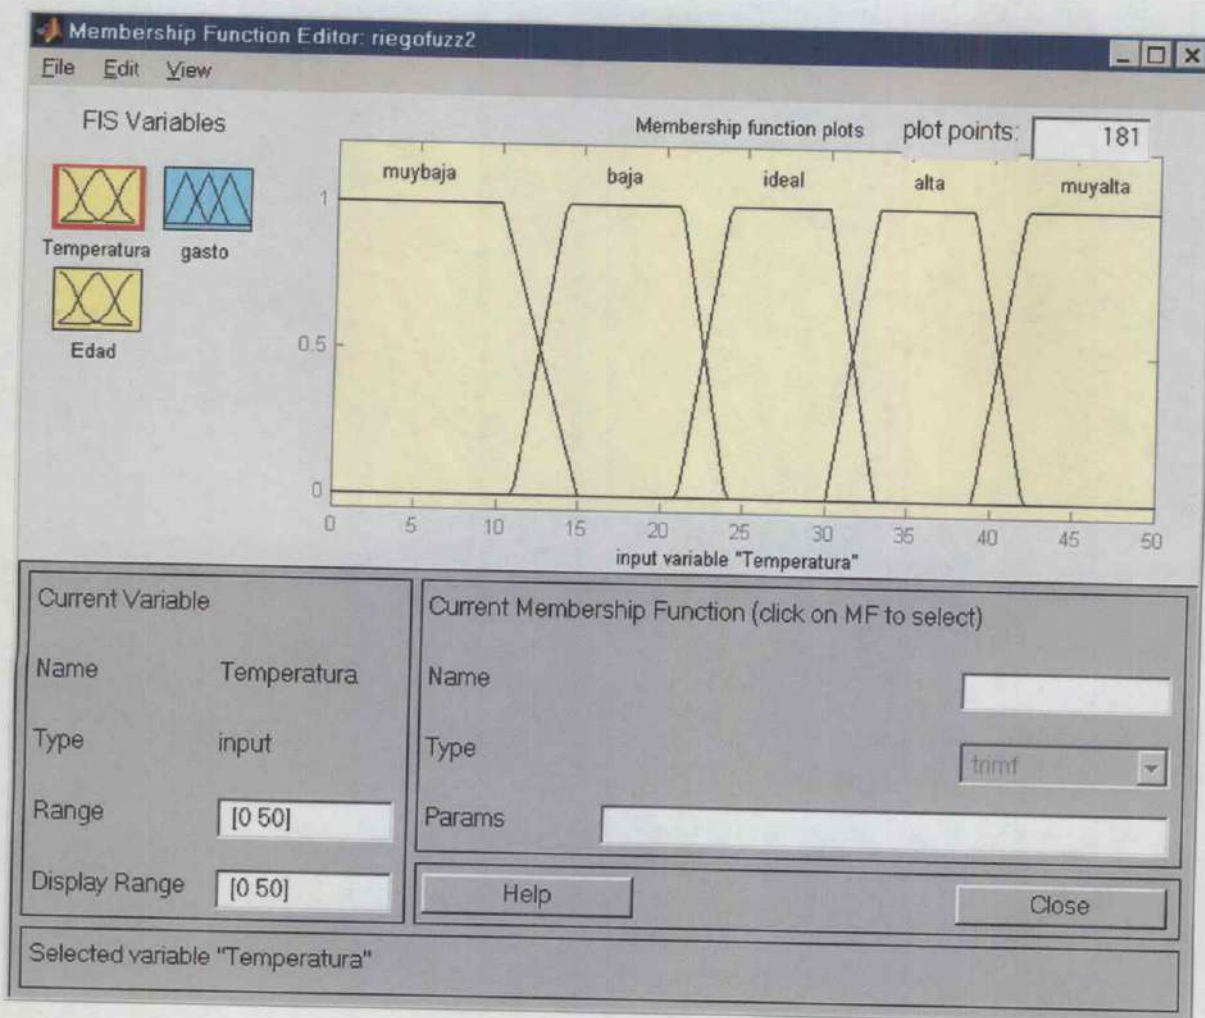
Membership Function Editor: riegofuzz2
File Edit View

FIS Variables

Temperatura gasto
Edad

Membership function plots plot points: 181

muybaja baja ideal alta muyalta

1
0.5
0
0 5 10 15 20 25 30 35 40 45 50
input variable "Temperatura"

Current Variable
Name Temperatura
Type input
Range [0 50]
Display Range [0 50]

Current Membership Function (click on MF to select)
Name
Type trimf
Params

Help Close

Selected variable "Temperatura"